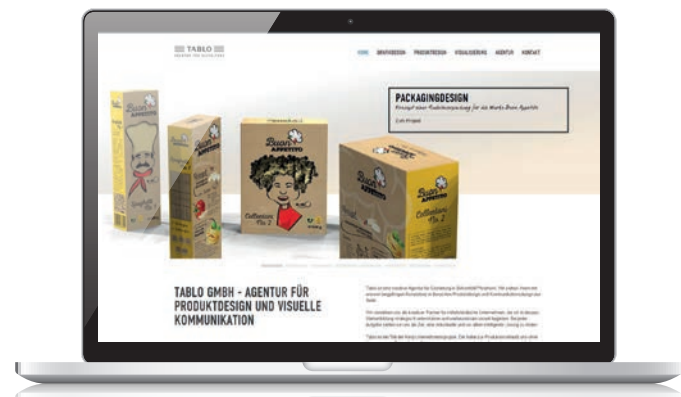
TABLO

HOME GRAFIKDESIGN PRODUKTDESIGN VISUALISIERUNG AGENTUR KONTAKT

PACKAGINGDESIGN

Zum Projekt

Buon Appetito

Buon Appetito

Buon Appetito

Collezione No. 2

Buon Appetito

Collezione No. 2

TABLO GMBH - AGENTUR FÜR PRODUKTDESIGN UND VISUELLE KOMMUNIKATION

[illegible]